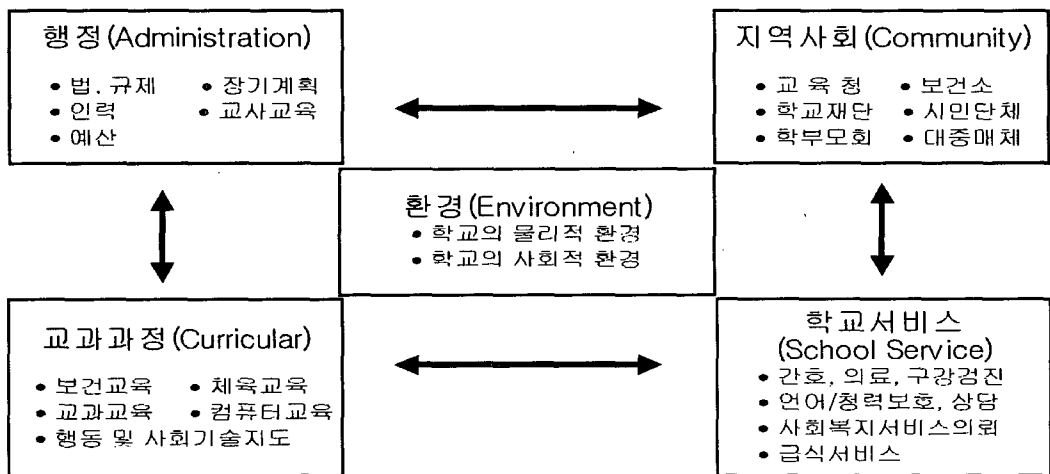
행정 (Administration)
• 법. 규제 • 장기계획
• 인력 • 교사교육
• 예산

지역사회 (Community)
• 교육청 • 보건소
• 학교재단 • 시민단체
• 학부모회 • 대중매체

환경 (Environment)
• 학교의 물리적 환경
• 학교의 사회적 환경

교과과정 (Curricular)
• 보건교육 • 체육교육
• 교과교육 • 컴퓨터교육
• 행동 및 사회기술지도

학교서비스
(School Service)
• 간호, 의료, 구강검진
• 언어/청력보호, 상담
• 사회복지서비스의뢰
• 급식서비스